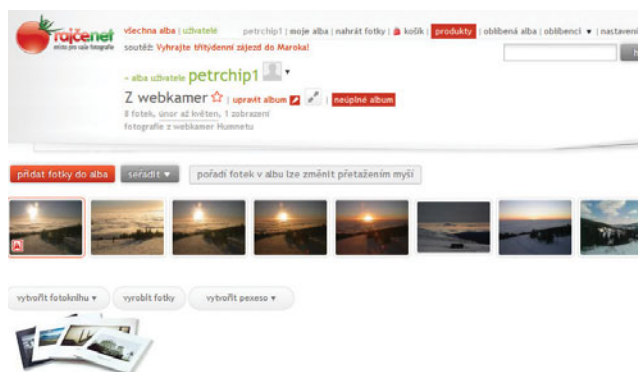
rajčenet
místo pro vaše fotografie

všechna alba | uživatelé   petrchip1 | moje alba | nahrát fotky | košík | produkty | oblíbená alba | oblíbenci ▾ | nastavení

soutěž: Vyhrajte třítýdenní zájezd do Maroka!

« alba uživatele petrchip1 ▾

Z webkamer ☆ | upravit album | neúplné album

8 fotek, únor až květen, 1 zobrazení
fotografie z webkamer Humnetu

přidat fotky do alba   seřadit ▾   pořadí fotek v albu lze změnit přetažením myši

vytvořit fotoknihu ▾   vyrobit fotky   vytvořit pexeso ▾